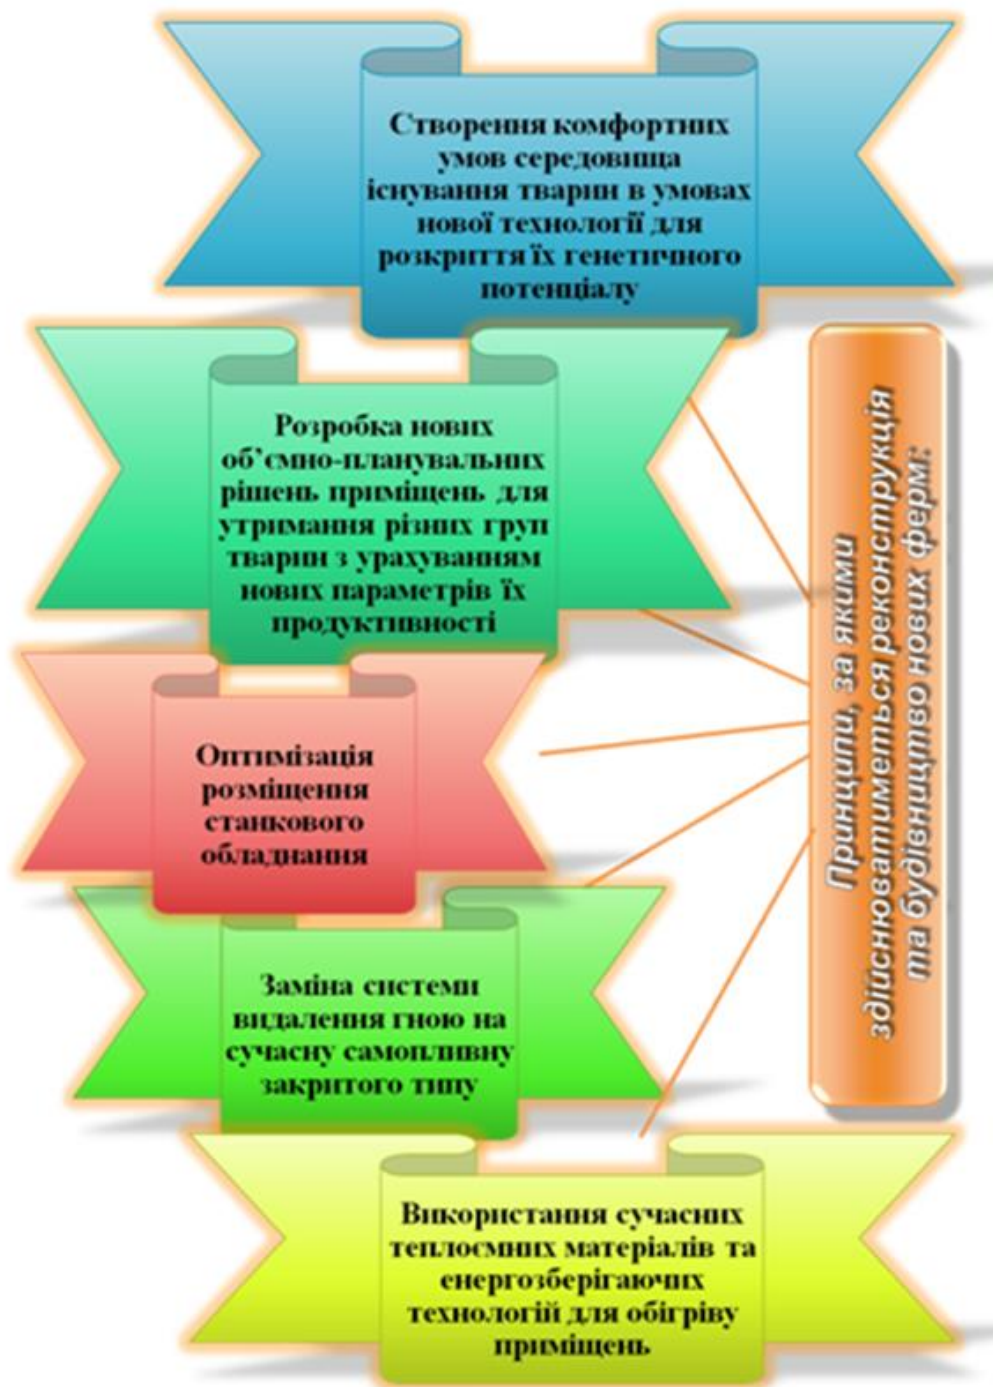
Створення комфортних умов середовища існування тварини в умовах нової технології для розкриття їх генетичного потенціалу

Розробка нових об'ємно-планувальних рішень приміщень для утримання різних груп тварин з урахуванням нових параметрів їх продуктивності

Оптимізація розміщення станкового обладнання

Заміна системи видалення гною на сучасну самопливну закритого типу

Використання сучасних теплоємних матеріалів та енергозберігаючих технологій для обігріву приміщень

Принципи, за якими здійснюватиметься реконструкція та будівництво нових ферм: